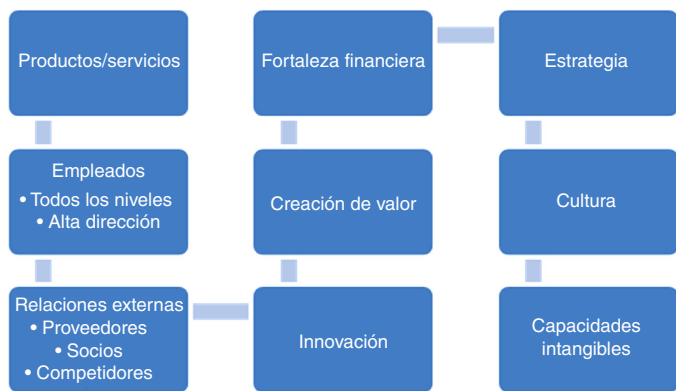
Productos/servicios

Empleados
• Todos los niveles
• Alta dirección

Relaciones externas
• Proveedores
• Socios
• Competidores

Fortaleza financiera

Creación de valor

Innovación

Estrategia

Cultura

Capacidades intangibles